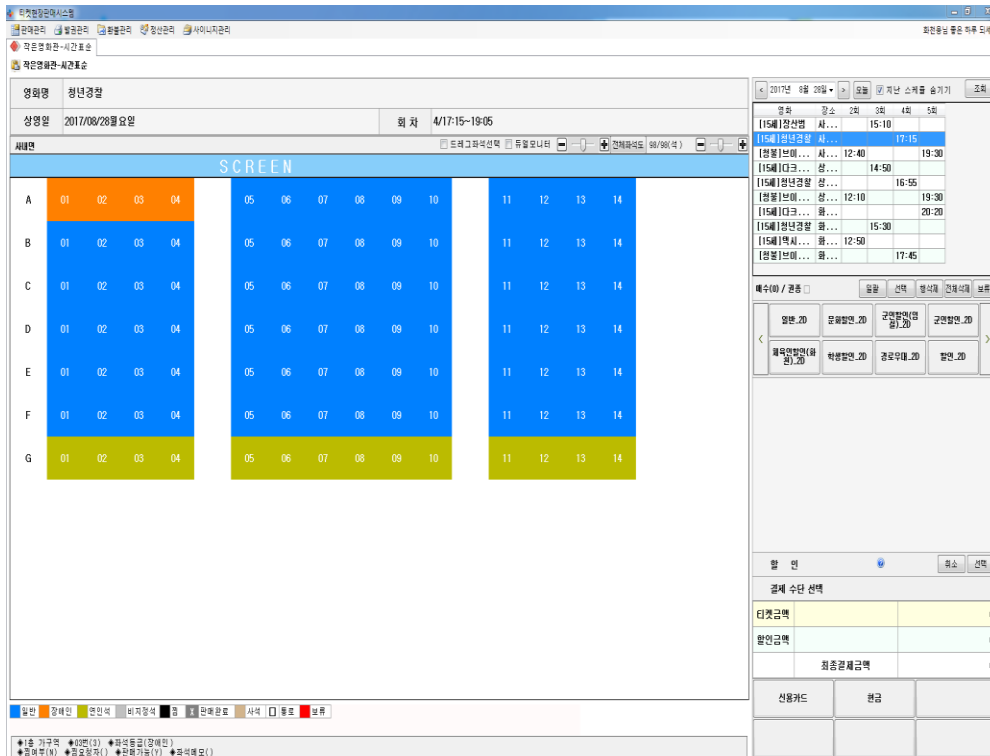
티켓현장판매시스템

판매관리 발권관리 환불관리 정산관리 사이니지관리

회천용님 좋은 하루 되세

작은영화관-시간표순

작은영화관-시간표순

| 영화명 | 청년경찰 | | |
|---|---|---|---|
| 상영일 | 2017/08/28월요일 | 회 차 | 4/17:15~19:05 |

새배면

드래그좌석선택 듀얼모니터 전체좌석도 98/98(석)

SCREEN

A 01 02 03 04 05 06 07 08 09 10 11 12 13 14
B 01 02 03 04 05 06 07 08 09 10 11 12 13 14
C 01 02 03 04 05 06 07 08 09 10 11 12 13 14
D 01 02 03 04 05 06 07 08 09 10 11 12 13 14
E 01 02 03 04 05 06 07 08 09 10 11 12 13 14
F 01 02 03 04 05 06 07 08 09 10 11 12 13 14
G 01 02 03 04 05 06 07 08 09 10 11 12 13 14

일반 장애인 연인석 비지정석 점 판매완료 사석 통로 보류

◆1층 가구역 ◆03번(3) ◆좌석등급(장애인)
◆점여부(N) ◆점유정자() ◆판매가능(Y) ◆좌석메모()

< 2017년 8월 28일 > 오늘 지난 스케줄 숨기기 조회

| 영화 | 장소 | 2회 | 3회 | 4회 | 5회 |
|---|---|---|---|---|---|
| [15세]장산범 | 사... | | 15:10 | | |
| [15세]청년경찰 | 사... | | | 17:15 | |
| [청불]브이... | 사... | 12:40 | | | 19:30 |
| [15세]다크... | 상... | | 14:50 | | |
| [15세]청년경찰 | 상... | | | 16:55 | |
| [청불]브이... | 상... | 12:10 | | | 19:30 |
| [15세]다크... | 화... | | | | 20:20 |
| [15세]청년경찰 | 화... | | 15:30 | | |
| [15세]택시... | 화... | 12:50 | | | |
| [청불]브이... | 화... | | | 17:45 | |

매수(0) / 권종 일괄 선택 행삭제 전체삭제 보류

일반_2D 문화할인_2D 군인할인(얼굴)_2D 군인할인_2D
체육인할인(화분)_2D 학생할인_2D 경로우대_2D 할인_2D

할 인 취소 선택

결제 수단 선택

티켓금액
할인금액
최종결제금액

신용카드 현금